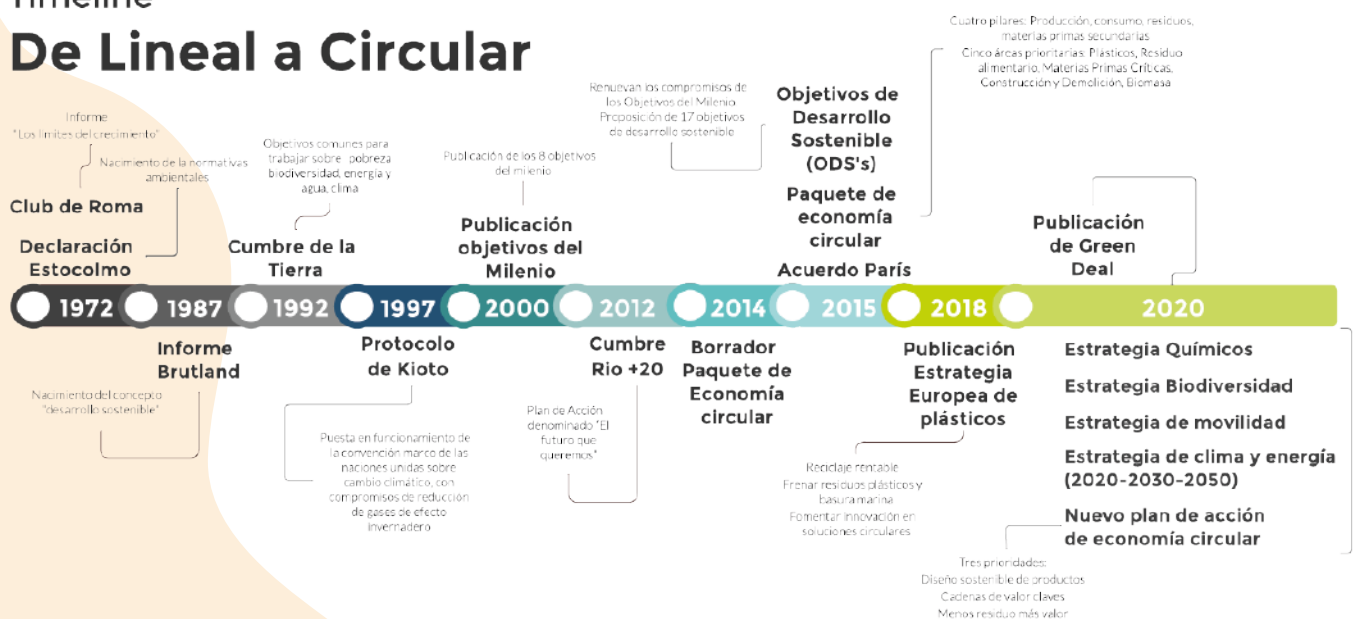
Timeline

De Lineal a Circular

Informe "Los límites del crecimiento"

Nacimiento de la normativas ambientales

Club de Roma

Declaración Estocolmo

Objetivos comunes para trabajar sobre pobreza biodiversidad, energía y agua, clima

Cumbre de la Tierra

Publicación de los 8 objetivos del milenio

Publicación objetivos del Milenio

Renuevan los compromisos de los Objetivos del Milenio. Proposición de 17 objetivos de desarrollo sostenible

Objetivos de Desarrollo Sostenible (ODS's)

Paquete de economía circular

Acuerdo París

Cuatro pilares: Producción, consumo, residuos, materias primas secundarias
Cinco áreas prioritarias: Plásticos, Residuo alimentario, Materias Primas Críticas, Construcción y Demolición, Biomasa

Publicación de Green Deal

1972 1987 1992 1997 2000 2012 2014 2015 2018 2020

Informe Brutland

Nacimiento del concepto "desarrollo sostenible"

Protocolo de Kioto

Puesta en funcionamiento de la convención marco de las naciones unidas sobre cambio climático, con compromisos de reducción de gases de efecto invernadero

Cumbre Rio +20

Plan de Acción denominado "El futuro que queremos"

Borrador Paquete de Economía circular

Publicación Estrategia Europea de plásticos

Reciclaje rentable
Frenar residuos plásticos y basura marina
Fomentar innovación en soluciones circulares

Estrategia Químicos
Estrategia Biodiversidad
Estrategia de movilidad
Estrategia de clima y energía (2020-2030-2050)
Nuevo plan de acción de economía circular

Tres prioridades:
Diseño sostenible de productos
Cadenas de valor claves
Menos residuo más valor